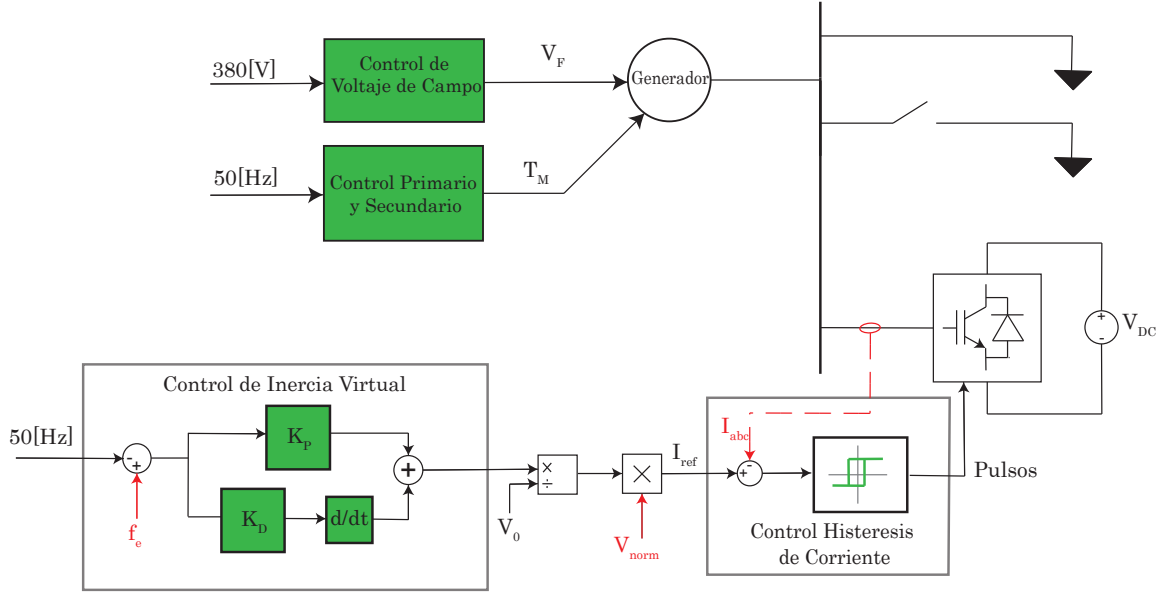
380[V]

Control de Voltaje de Campo

$V_F$

Generador

50[Hz]

Control Primario y Secundario

$T_M$

$V_{DC}$

Control de Inercia Virtual

50[Hz]

-
+

$K_P$

+

$K_D$

d/dt

$f_e$

×
÷

$V_0$

×

$I_{ref}$

$V_{norm}$

$I_{abc}$

+
-

Pulsos

Control Histeresis de Corriente